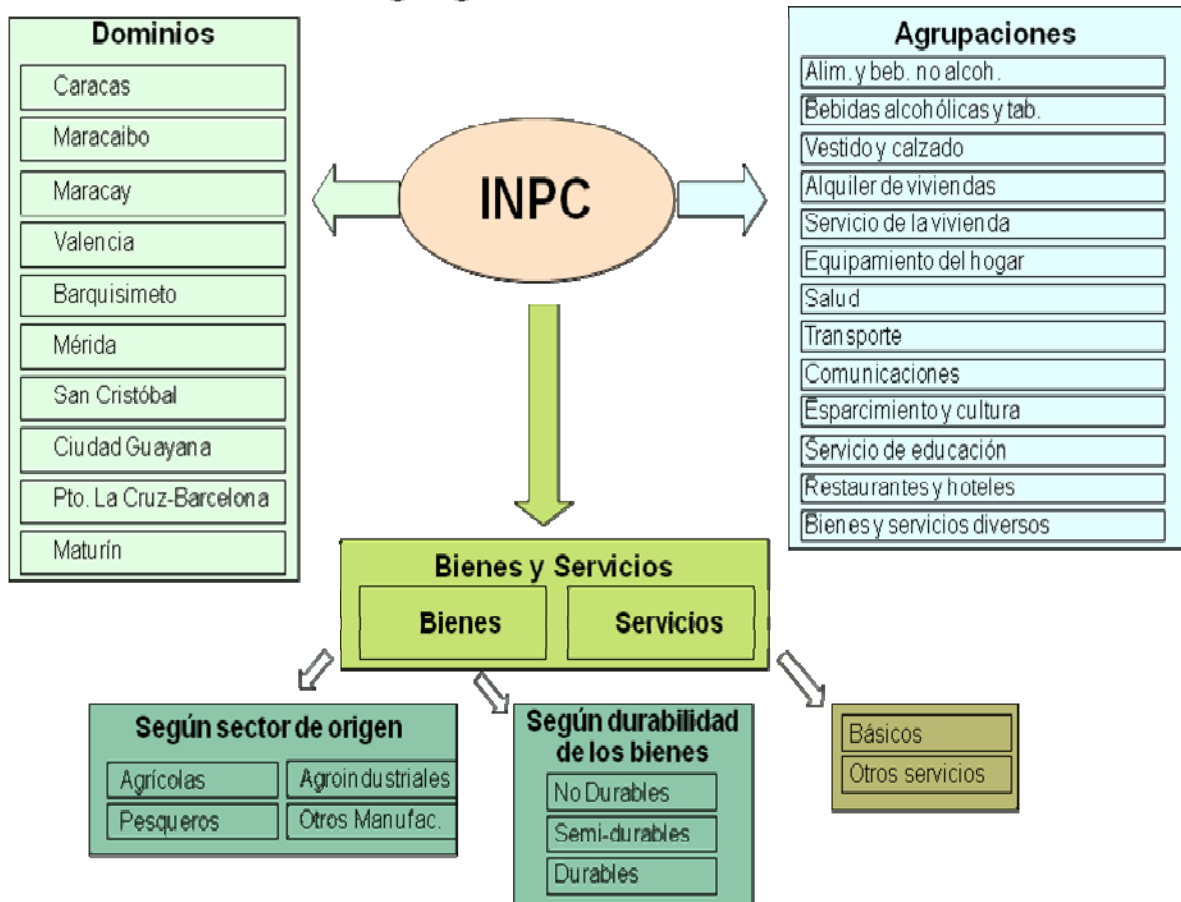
Dominios

Caracas
Maracaibo
Maracay
Valencia
Barquisimeto
Mérida
San Cristóbal
Ciudad Guayana
Pto. La Cruz-Barcelona
Maturín

INPC

Agrupaciones

Alim. y beb. no alcoh.
Bebidas alcohólicas y tab.
Vestido y calzado
Alquiler de viviendas
Servicio de la vivienda
Equipamiento del hogar
Salud
Transporte
Comunicaciones
Esparcimiento y cultura
Servicio de educación
Restaurantes y hoteles
Bienes y servicios diversos

Bienes y Servicios

Bienes
Servicios

Según sector de origen

Agrícolas
Agroindustriales
Pesqueros
Otros Manufac.

Según durabilidad de los bienes

No Durables
Semi-durables
Durables

Básicos
Otros servicios